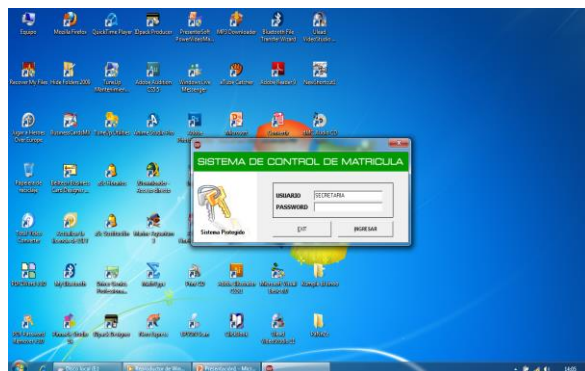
Equipo
Mozilla Firefox
QuickTime Player
IDpack Producer
PresenterSoft PowerVideoMP...
MP3 Downloader
Bluetooth File Transfer Wizard
Ulead VideoStudio

Recover My Files
Hide Folders 2009
Tuneup Mantenimien...
Adobe Audition 3.0
Windows Live Messenger
Ares Galaxy
Adobe Reader 9
Nero StartSmart

SISTEMA DE CONTROL DE MATRICULA

USUARIO
SECRETARIA
PASSWORD
Sistema Protegido
EXIT
INGRESAR